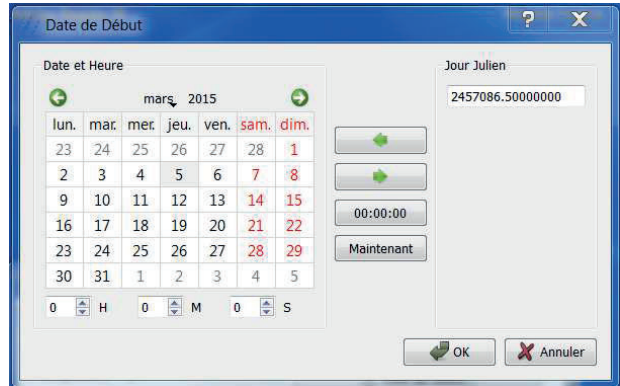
Date de Début

?

X

Date et Heure

mars 2015

| lun. | mar. | mer. | jeu. | ven. | sam. | dim. |
|---|---|---|---|---|---|---|
| 23 | 24 | 25 | 26 | 27 | 28 | 1 |
| 2 | 3 | 4 | 5 | 6 | 7 | 8 |
| 9 | 10 | 11 | 12 | 13 | 14 | 15 |
| 16 | 17 | 18 | 19 | 20 | 21 | 22 |
| 23 | 24 | 25 | 26 | 27 | 28 | 29 |
| 30 | 31 | 1 | 2 | 3 | 4 | 5 |

0 H 0 M 0 S

00:00:00

Maintenant

Jour Julien

2457086.50000000

OK

Annuler